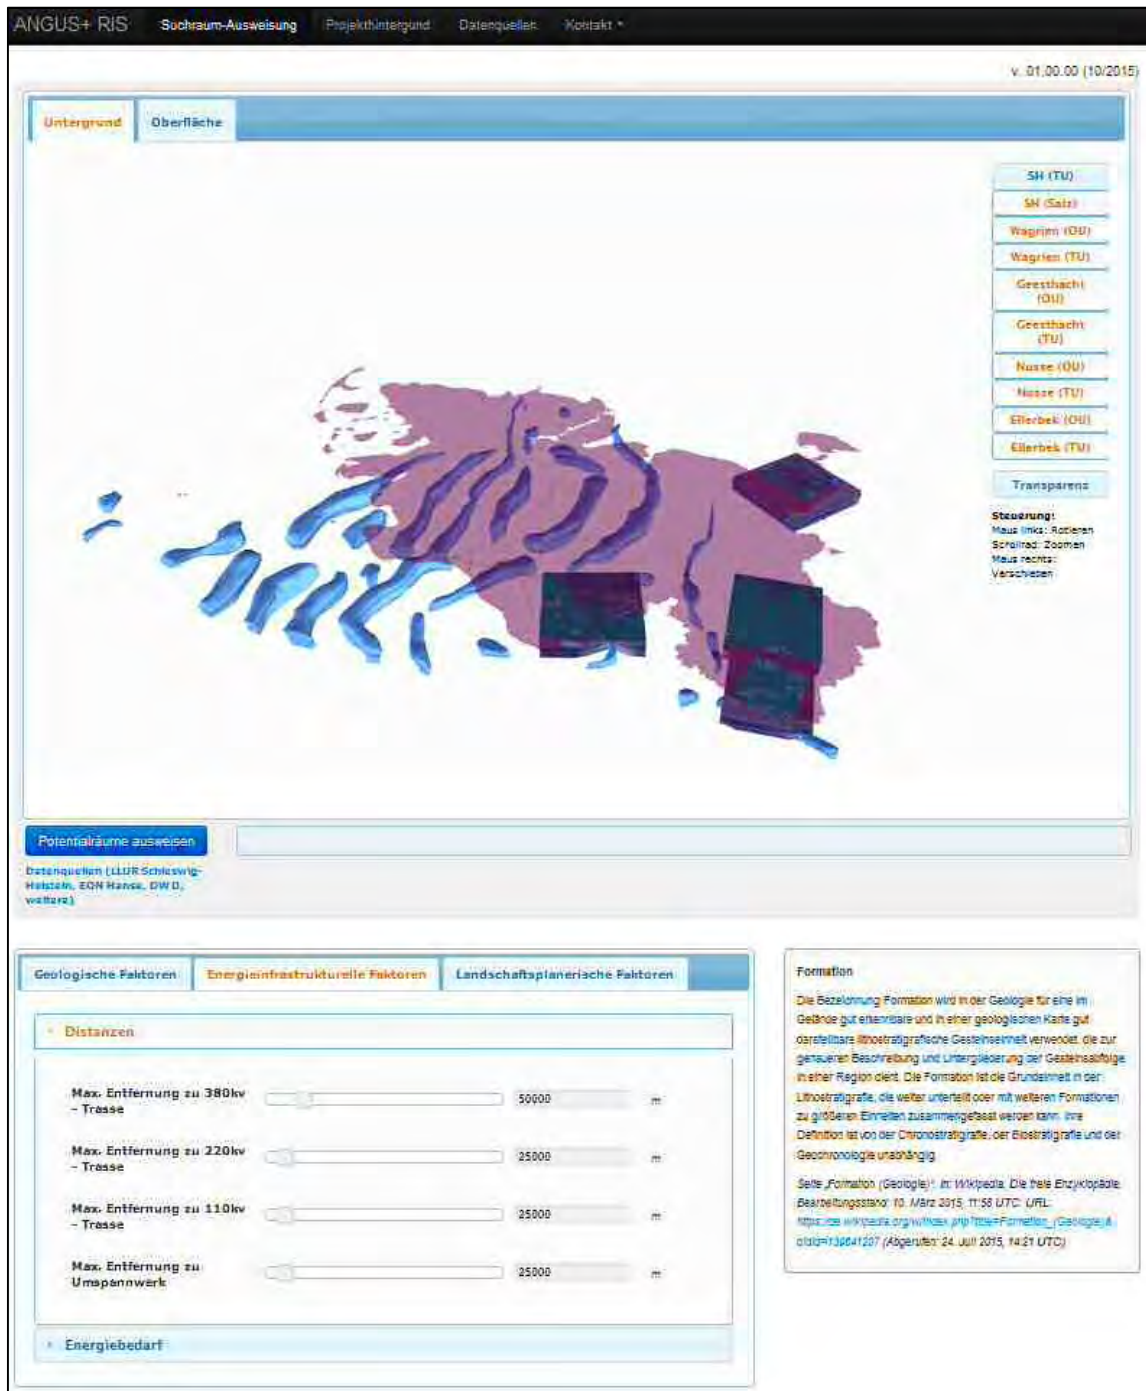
ANGUS+ RIS Suchraum-Ausweisung Projekthintergrund Datenquellen Kontakt

v. 01.00.00 (10/2015)

Untergrund Oberfläche

SH (TU)
SH (Salz)
Wagrien (OU)
Wagrien (TU)
Geesthacht (OU)
Geesthacht (TU)
Nusse (OU)
Nusse (TU)
Ellerbek (OU)
Ellerbek (TU)
Transparenz

Steuerung:
Maus links: Rotieren
Scrollrad: Zoomen
Maus rechts: Verschieben

Potentialräume ausweisen

Datenquellen (LLUR Schleswig-Holstein, EON Hanse, DWD, weitere)

Geologische Faktoren Energieinfrastrukturelle Faktoren Landschaftsplanerische Faktoren

Distanzen

Max. Entfernung zu 380kv - Trasse 50000 m

Max. Entfernung zu 220kv - Trasse 25000 m

Max. Entfernung zu 110kv - Trasse 25000 m

Max. Entfernung zu Umspannwerk 25000 m

Energiebedarf

Formation

Die Bezeichnung Formation wird in der Geologie für eine im Gelände gut erkennbare und in einer geologischen Karte gut darstellbare lithostratigrafische Gesteinseinheit verwendet, die zur genaueren Beschreibung und Untergliederung der Gesteinsabfolge in einer Region dient. Die Formation ist die Grundeinheit in der Lithostratigrafie, die weiter unterteilt oder mit weiteren Formationen zu größeren Einheiten zusammengefasst werden kann. Ihre Definition ist von der Chronostratigrafie, der Biostratigrafie und der Geochronologie unabhängig.

Seite „Formation (Geologie)". In: Wikipedia, Die freie Enzyklopädie. Bearbeitungsstand: 10. März 2015, 11:58 UTC. URL: https://de.wikipedia.org/w/index.php?title=Formation_(Geologie)&oldid=139641207 (Abgerufen: 24. Juli 2015, 14:21 UTC)